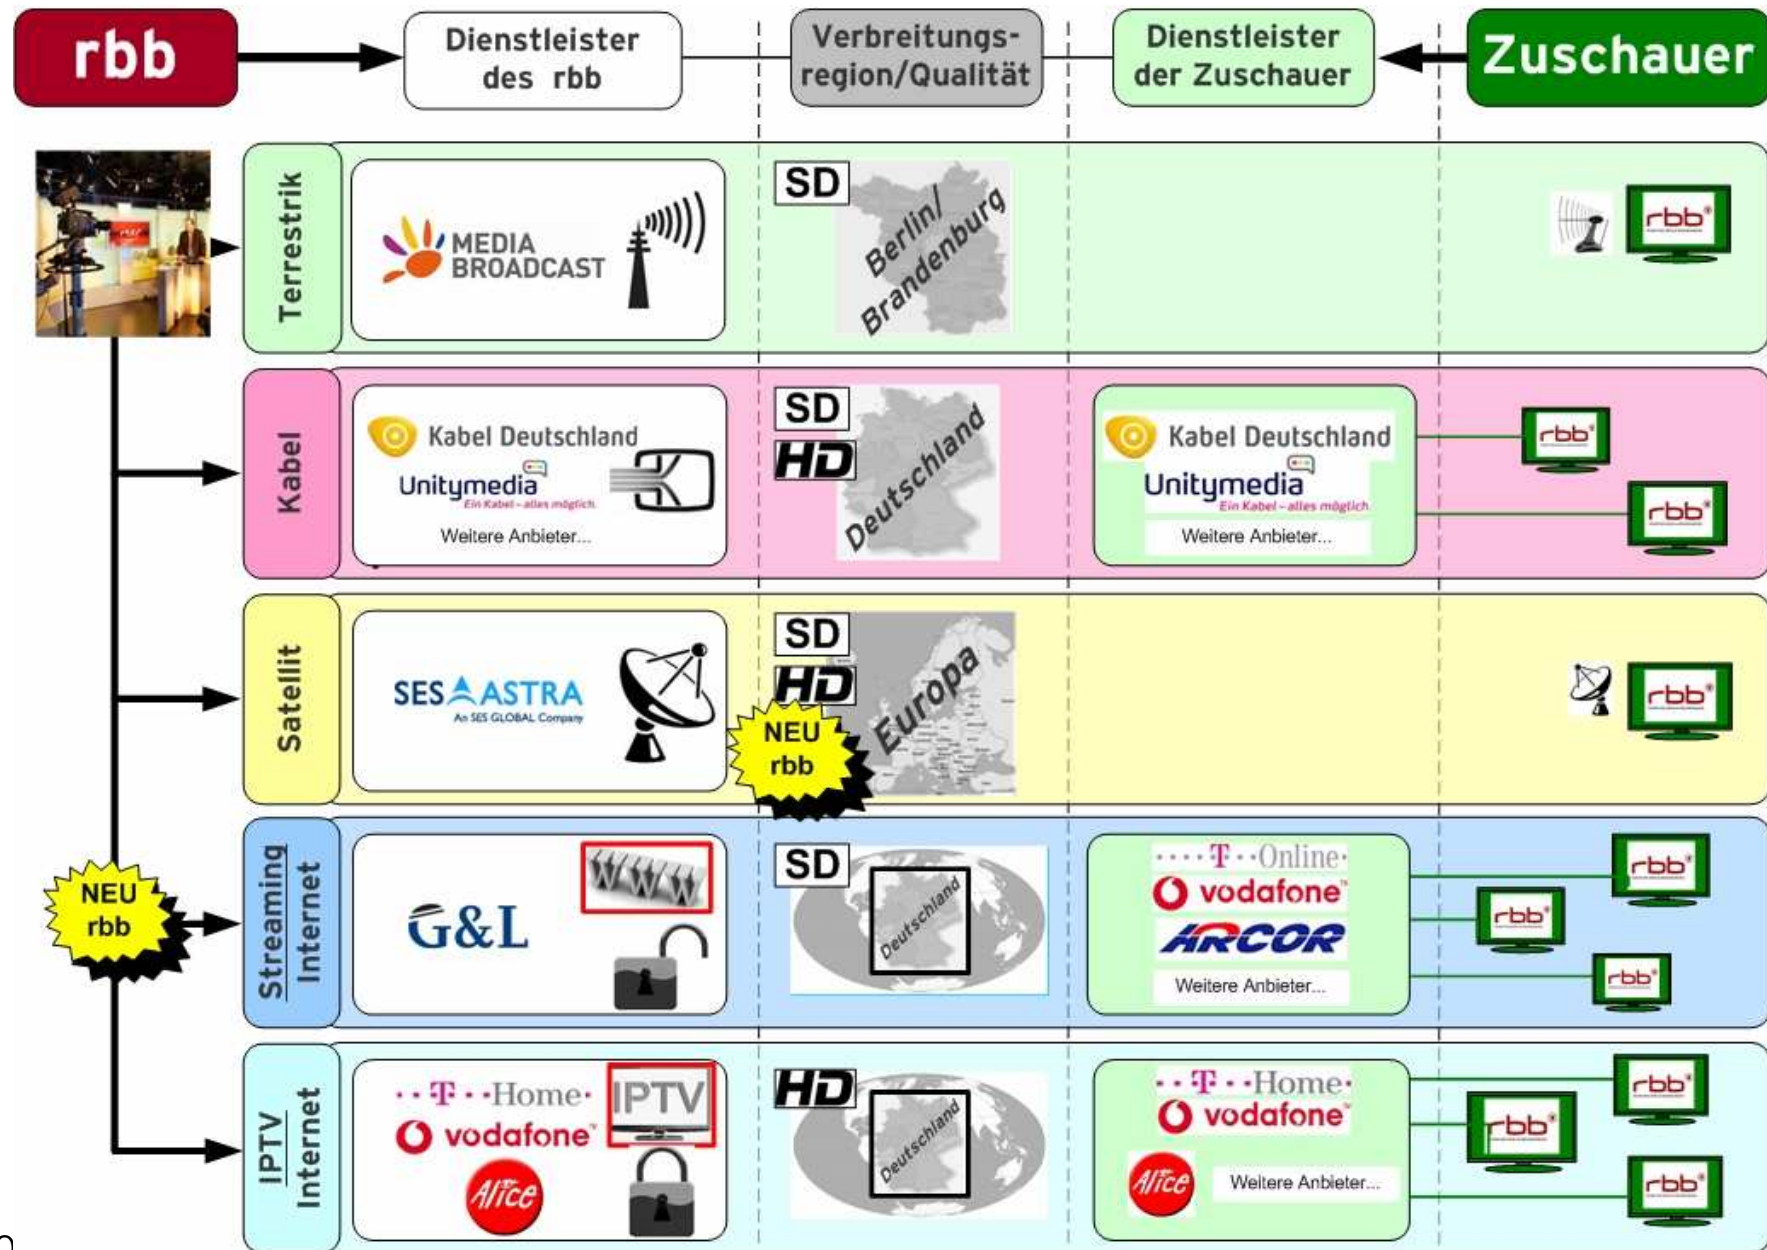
rbb

Dienstleister des rbb

Verbreitungsregion/Qualität

Dienstleister der Zuschauer

Zuschauer

Terrestrik

MEDIA BROADCAST

SD

Berlin/ Brandenburg

rbb

Kabel

Kabel Deutschland

Unitymedia

Ein Kabel – alles möglich.

Weitere Anbieter...

SD

HD

Deutschland

Kabel Deutschland

Unitymedia

Ein Kabel – alles möglich.

Weitere Anbieter...

rbb

rbb

Satellit

SES ASTRA

An SES GLOBAL Company

SD

HD

NEU rbb

Europa

rbb

NEU rbb

Streaming Internet

G&L

WWW

SD

Deutschland

T-Online

vodafone

ARCOR

Weitere Anbieter...

rbb

rbb

rbb

IPTV Internet

T-Home

vodafone

Alice

IPTV

HD

Deutschland

T-Home

vodafone

Alice

Weitere Anbieter...

rbb

rbb

rbb